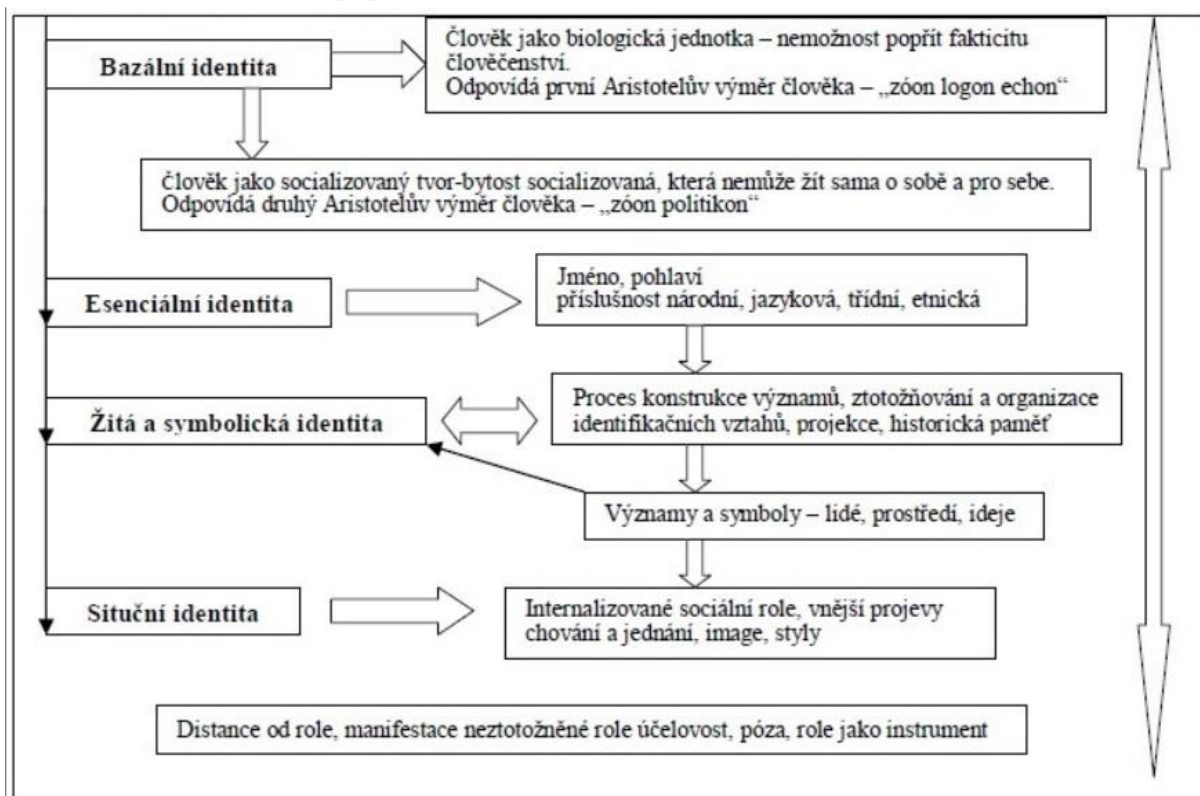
Bazální identita

Člověk jako biologická jednotka – nemožnost popřít fakticitu člověčenství.
Odpovídá první Aristotelův výměr člověka – „zóon logon echon“

Člověk jako socializovaný tvor-bytost socializovaná, která nemůže žít sama o sobě a pro sebe.
Odpovídá druhý Aristotelův výměr člověka – „zóon politikon“

Esenciální identita

Jméno, pohlaví
příslušnost národní, jazyková, třídní, etnická

Žitá a symbolická identita

Proces konstrukce významů, ztotožňování a organizace identifikačních vztahů, projekce, historická paměť

Významy a symboly – lidé, prostředí, ideje

Situční identita

Internalizované sociální role, vnější projevy chování a jednání, image, styly

Distance od role, manifestace neztotožněné role účelovost, póza, role jako instrument